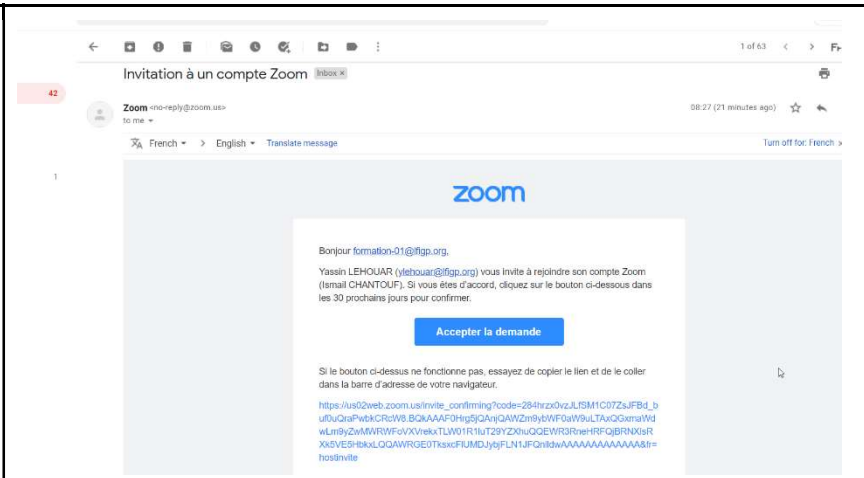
1 of 63

Invitation à un compte Zoom Inbox ×

42

Zoom <no-reply@zoom.us>
to me

08:27 (21 minutes ago)

French > English Translate message

Turn off for: French

1

zoom

Bonjour formation-01@figp.org,

Yassin LEHOUAR (ylehouar@figp.org) vous invite à rejoindre son compte Zoom (Ismail CHANTOUF). Si vous êtes d'accord, cliquez sur le bouton ci-dessous dans les 30 prochains jours pour confirmer.

Accepter la demande

Si le bouton ci-dessus ne fonctionne pas, essayez de copier le lien et de le coller dans la barre d'adresse de votre navigateur.

https://us02web.zoom.us/invite_confirming?code=284hrzx0vzJLfSM1C07ZsJFBd_buf0uQraPwbkCRcW8.BQkAAAF0Hrg5jQAnjQAWZm9ybWF0aW9uLTAxQGxmaWdwLm9yZwMWRWFoVXVrekxTLW01R1luT29YZXhuQQEWR3RneHRFQjBRNXlsRXk5VE5HbkxLQQAWRGE0TksxcFlUMDJybjFLN1JFQnlldwAAAAAAAAAAAAAA&fr=hostinvite